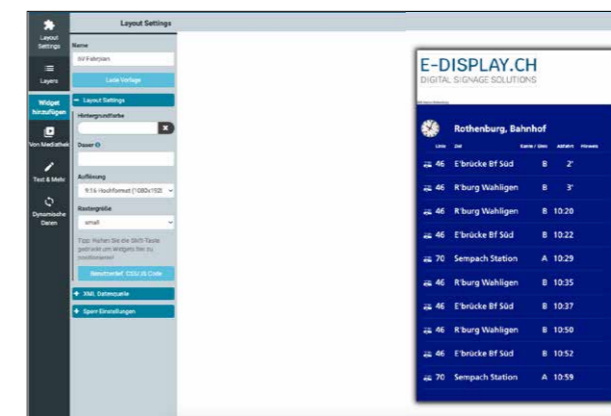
Layout Settings

Layout Settings
Layers
Widget hinzufügen
Von Mediathek
Text & Mehr
Dynamische Daten

Name
ÖV Fahrplan
Lade Vorlage
− Layout Settings
Hintergrundfarbe
Dauer
Auflösung
9:16 Hochformat (1080x1920)
Rastergröße
small
Tipp: Halten Sie die Shift-Taste gedrückt um Widgets frei zu positionieren
Benutzerdef. CSS/JS Code
+ XML Datenquelle
+ Sperr Einstellungen

E-DISPLAY.CH
DIGITAL SIGNAGE SOLUTIONS

Rothenburg, Bahnhof
Linie | Ziel | Kante / Gleis | Abfahrt | Hinweis

| Linie | Ziel | Kante / Gleis | Abfahrt |
|---|---|---|---|
| 46 | E'brücke Bf Süd | B | 2' |
| 46 | R'burg Wahligen | B | 3' |
| 46 | R'burg Wahligen | B | 10:20 |
| 46 | E'brücke Bf Süd | B | 10:22 |
| 70 | Sempach Station | A | 10:29 |
| 46 | R'burg Wahligen | B | 10:35 |
| 46 | E'brücke Bf Süd | B | 10:37 |
| 46 | R'burg Wahligen | B | 10:50 |
| 46 | E'brücke Bf Süd | B | 10:52 |
| 70 | Sempach Station | A | 10:59 |